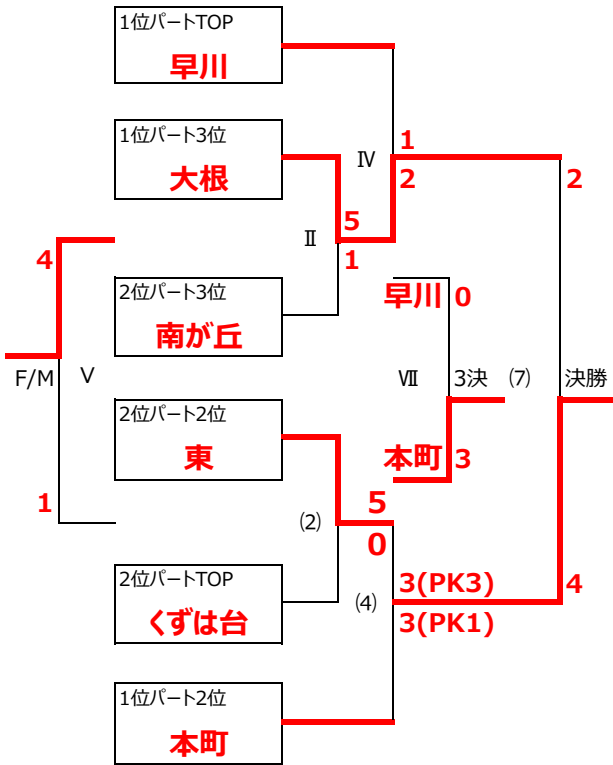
1位パートTOP
早川

1位パート3位
大根

2位パート3位
南が丘

2位パート2位
東

2位パートTOP
くずは台

1位パート2位
本町

4
F/M
V
1

Ⅳ
1
2
Ⅱ
5
1

(2)
5
0
(4)
3(PK3)
3(PK1)

早川 0
Ⅶ
3決
(7)
本町 3

2
決勝
4